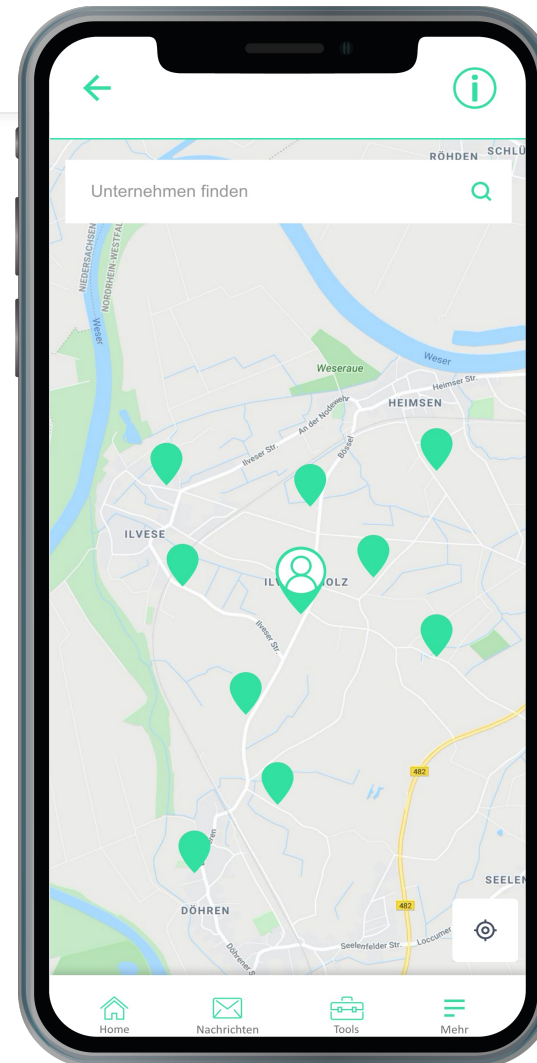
RÖHDEN SCHLÜ

Unternehmen finden

NIEDERSACHSEN
NORDRHEIN-WESTFAL

Weser

Weser

Weseraue

Heimser Str.

HEIMSEN

An der Nodewelle

Ilveser Str.

Büssel

ILVESE

IL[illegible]OLZ

Ilveser Str.

482

482

SEELEN

DÖHREN

Seelenfelder Str.

Loccumer

Döhrener S

Home

Nachrichten

Tools

Mehr